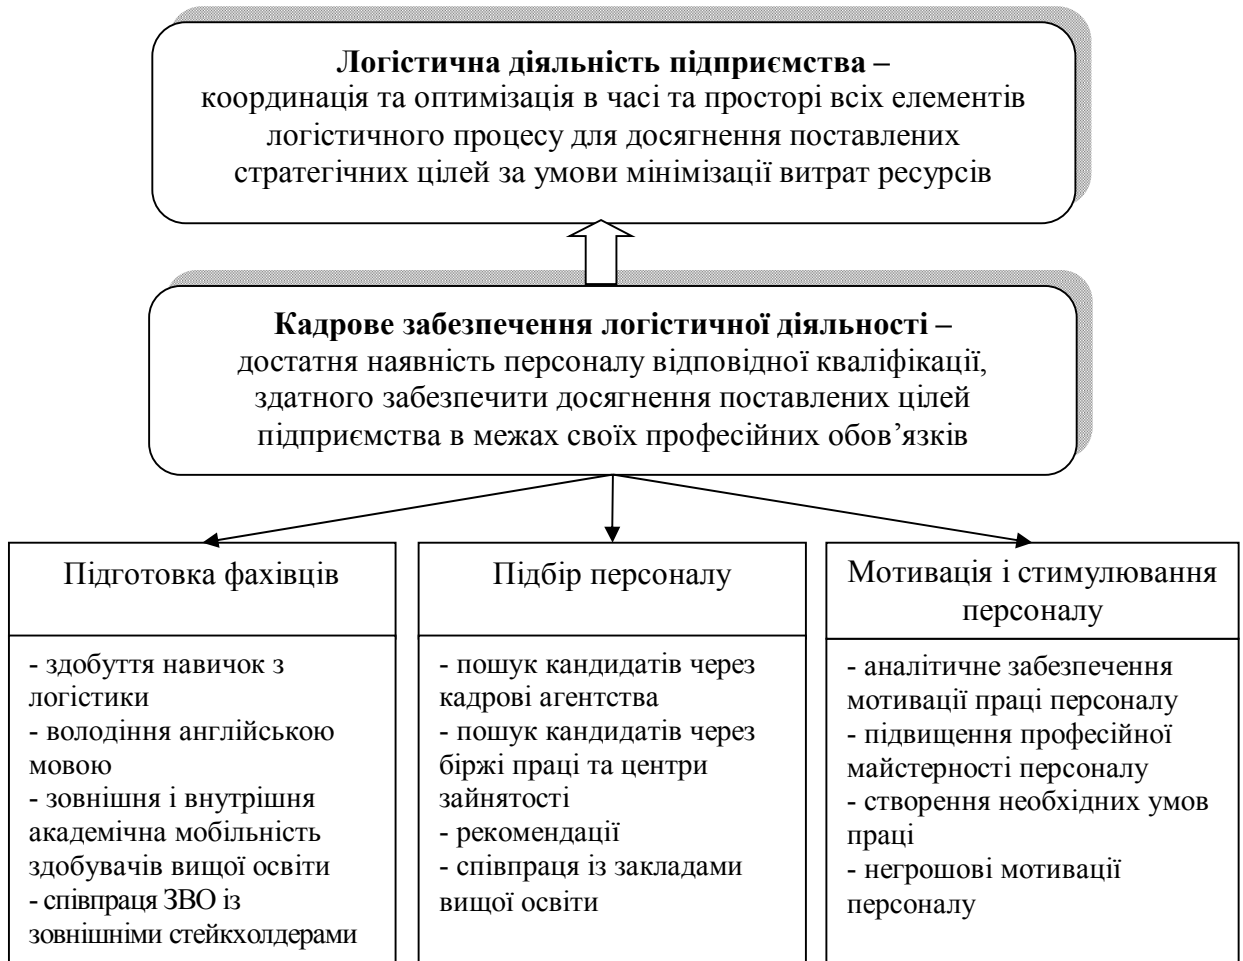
**Логістична діяльність підприємства –** координація та оптимізація в часі та просторі всіх елементів логістичного процесу для досягнення поставлених стратегічних цілей за умови мінімізації витрат ресурсів

**Кадрове забезпечення логістичної діяльності –** достатня наявність персоналу відповідної кваліфікації, здатного забезпечити досягнення поставлених цілей підприємства в межах своїх професійних обов’язків

Підготовка фахівців

- здобуття навичок з логістики
- володіння англійською мовою
- зовнішня і внутрішня академічна мобільність здобувачів вищої освіти
- співпраця ЗВО із зовнішніми стейкхолдерами

Підбір персоналу

- пошук кандидатів через кадрові агентства
- пошук кандидатів через біржі праці та центри зайнятості
- рекомендації
- співпраця із закладами вищої освіти

Мотивація і стимулювання персоналу

- аналітичне забезпечення мотивації праці персоналу
- підвищення професійної майстерності персоналу
- створення необхідних умов праці
- негрошові мотивації персоналу